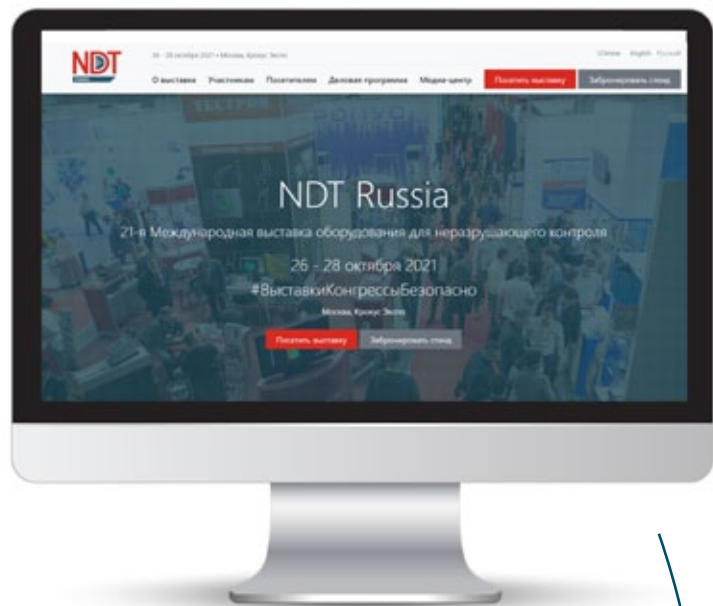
NDT

26 - 28 октября 2021 • Москва, Крокус Экспо

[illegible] English Русский

О выставке Участникам Посетителям Деловая программа Медиа-центр Посетить выставку Забронировать стенд

NDT Russia

21-я Международная выставка оборудования для неразрушающего контроля

26 - 28 октября 2021

#ВыставкиКонгрессыБезопасно

Москва, Крокус Экспо

Посетить выставку Забронировать стенд